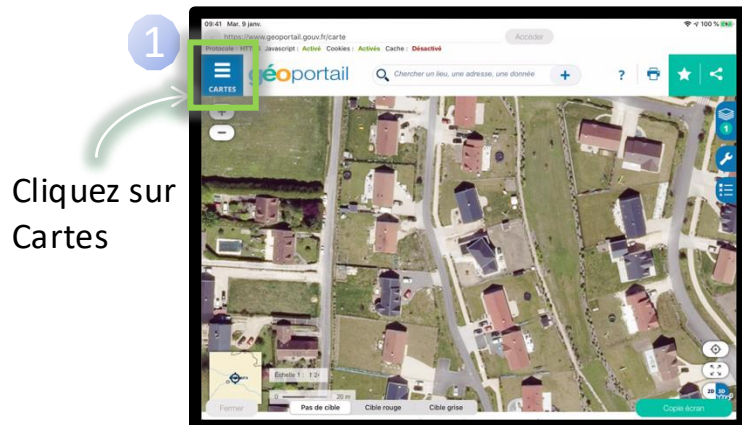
1

Cliquez sur Cartes

09:41 Mar. 9 janv.

100 %

https://www.geoportail.gouv.fr/carte

Accéder

Protocole : HTT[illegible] Javascript : Activé Cookies : Activés Cache : Désactivé

CARTES

géoportail

Chercher un lieu, une adresse, une donnée

+

?

1

+

−

Échelle 1 : 1 2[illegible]

0 20 m

Fermer

Pas de cible

Cible rouge

Cible grise

Copie écran

2D

3D